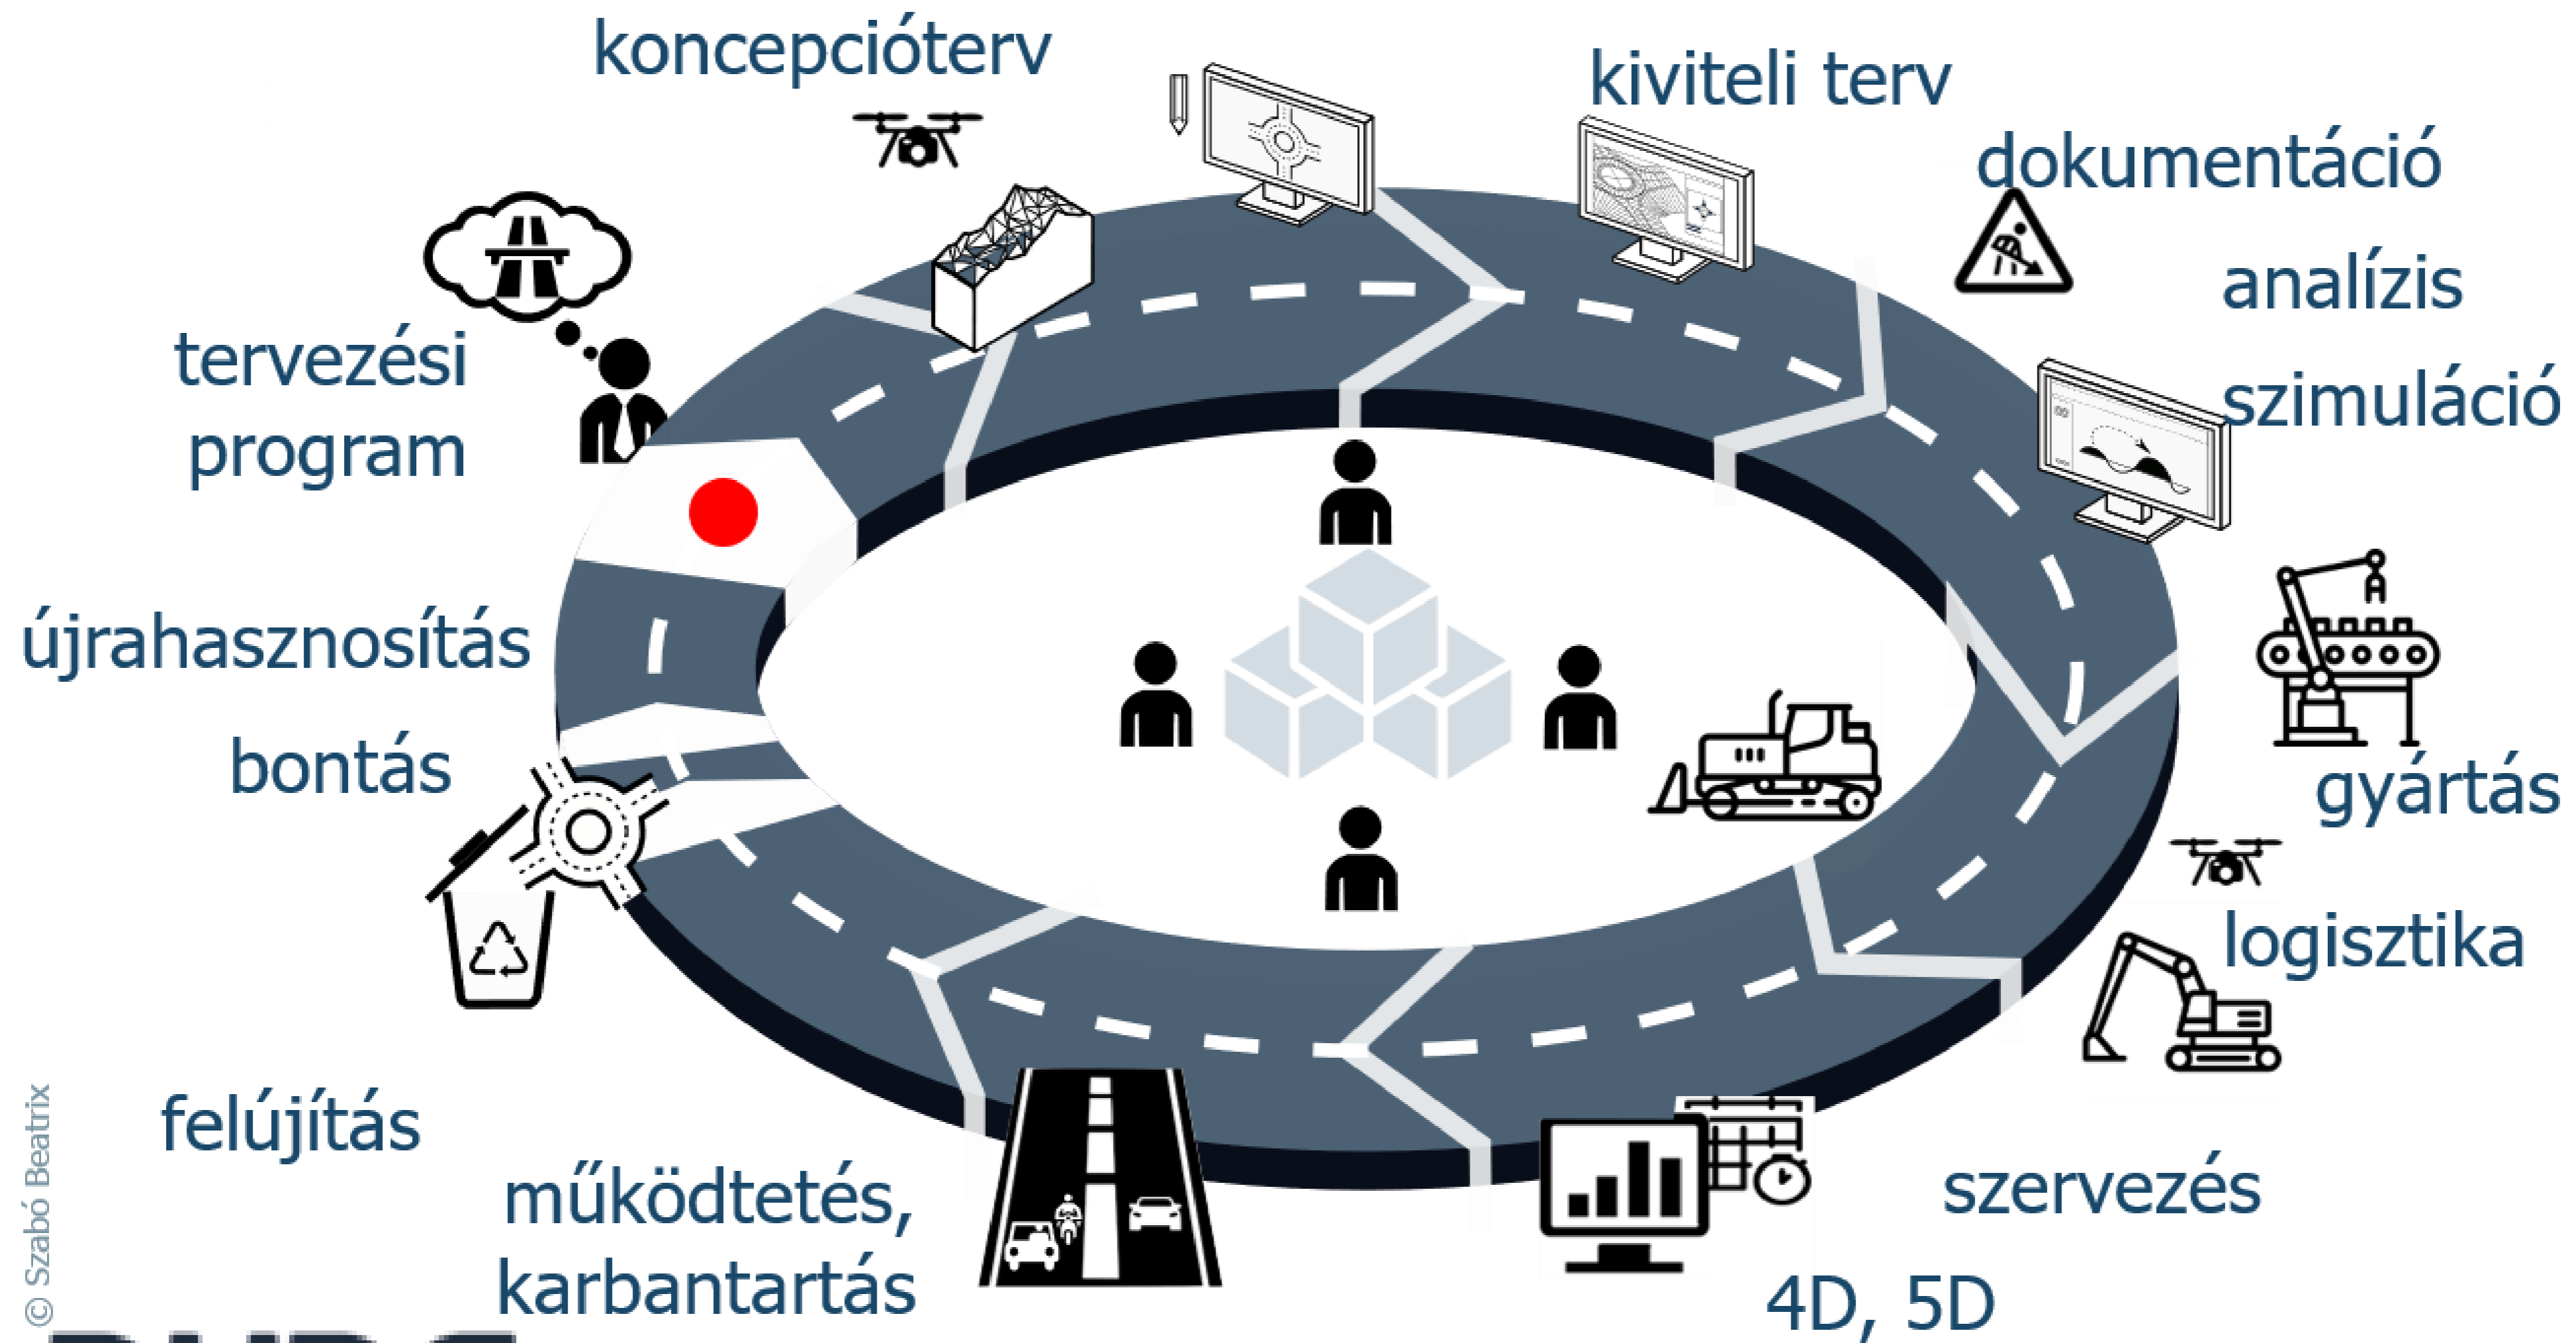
koncepcióterv

kiviteli terv

dokumentáció

analízis

szimuláció

tervezési program

újrahasznosítás

bontás

gyártás

logisztika

felújítás

működtetés, karbantartás

szervezés

4D, 5D

© Szabó Beatrix